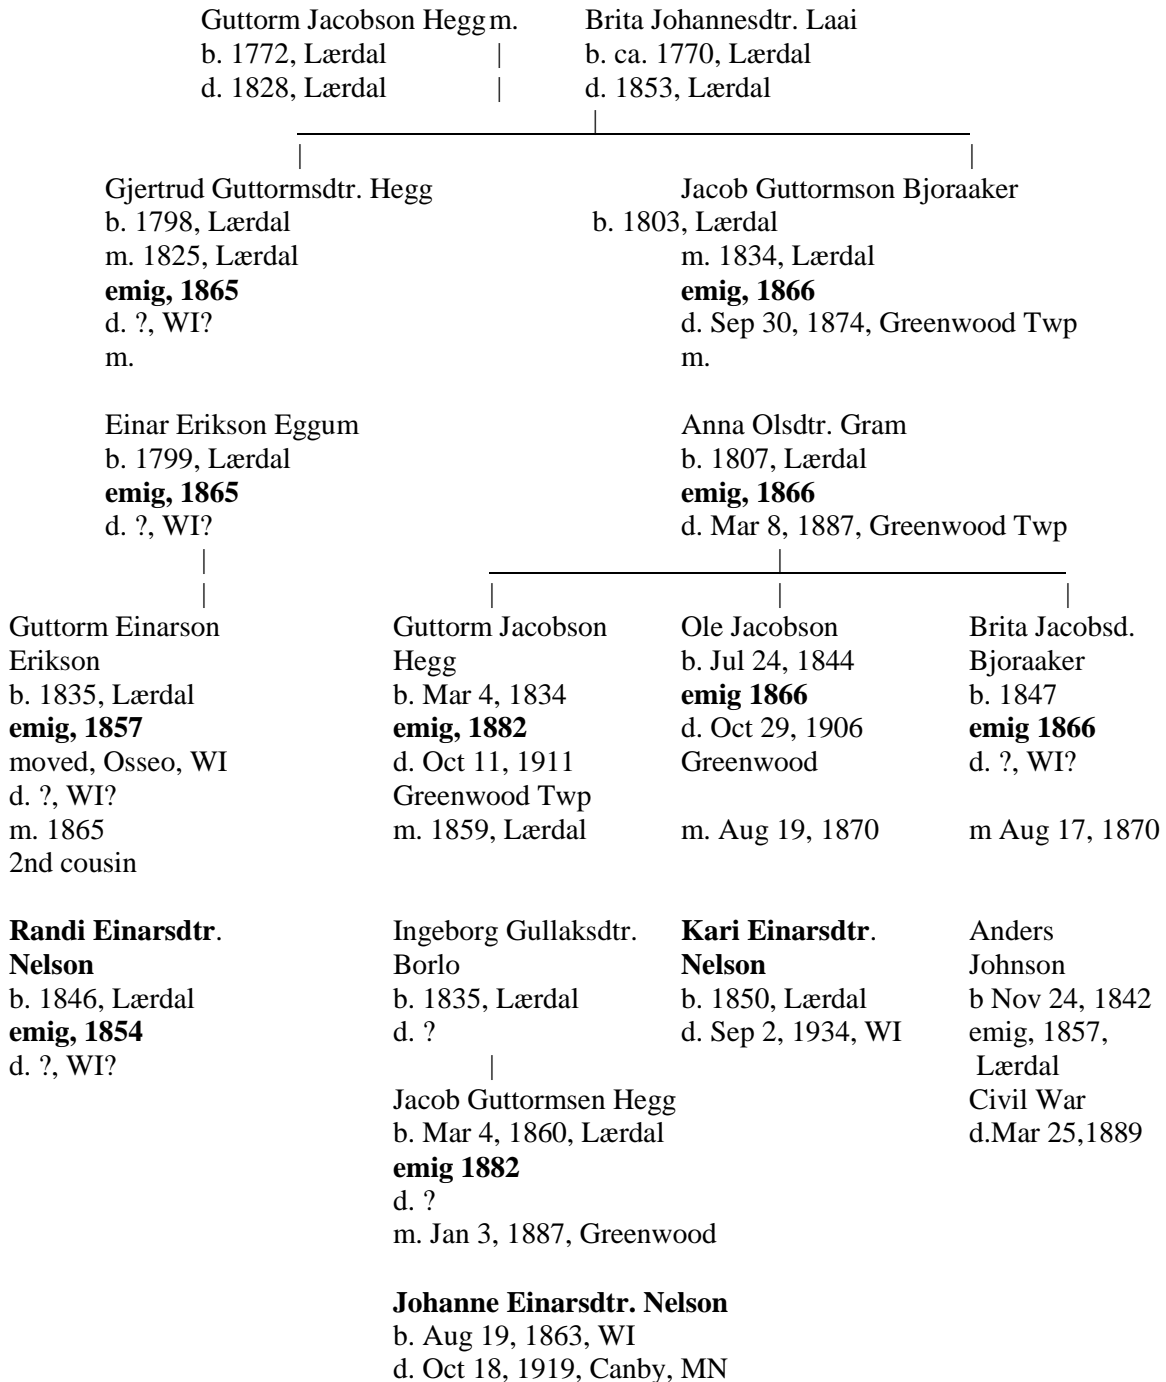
Guttorm Jacobson Hegg m.
b. 1772, Lærdal
d. 1828, Lærdal

Brita Johannesdtr. Laai
b. ca. 1770, Lærdal
d. 1853, Lærdal

Gjertrud Guttormsdtr. Hegg
b. 1798, Lærdal
m. 1825, Lærdal
**emig, 1865**
d. ?, WI?
m.

Einar Erikson Eggum
b. 1799, Lærdal
**emig, 1865**
d. ?, WI?

Jacob Guttormson Bjoraaker
b. 1803, Lærdal
m. 1834, Lærdal
**emig, 1866**
d. Sep 30, 1874, Greenwood Twp
m.

Anna Olsdtr. Gram
b. 1807, Lærdal
**emig, 1866**
d. Mar 8, 1887, Greenwood Twp

Guttorm Einarson Erikson
b. 1835, Lærdal
**emig, 1857**
moved, Osseo, WI
d. ?, WI?
m. 1865
2nd cousin

**Randi Einarsdtr. Nelson**
b. 1846, Lærdal
**emig, 1854**
d. ?, WI?

Guttorm Jacobson Hegg
b. Mar 4, 1834
**emig, 1882**
d. Oct 11, 1911
Greenwood Twp
m. 1859, Lærdal

Ingeborg Gullaksdtr. Borlo
b. 1835, Lærdal
d. ?

Jacob Guttormsen Hegg
b. Mar 4, 1860, Lærdal
**emig 1882**
d. ?
m. Jan 3, 1887, Greenwood

**Johanne Einarsdtr. Nelson**
b. Aug 19, 1863, WI
d. Oct 18, 1919, Canby, MN

Ole Jacobson
b. Jul 24, 1844
**emig 1866**
d. Oct 29, 1906
Greenwood

m. Aug 19, 1870

**Kari Einarsdtr. Nelson**
b. 1850, Lærdal
d. Sep 2, 1934, WI

Brita Jacobsd. Bjoraaker
b. 1847
**emig 1866**
d. ?, WI?

m Aug 17, 1870

Anders Johnson
b Nov 24, 1842
emig, 1857, Lærdal
Civil War
d.Mar 25,1889